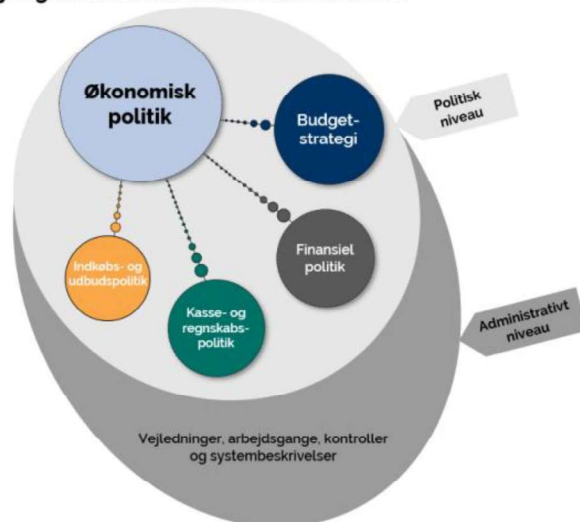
Økonomisk politik

Budget-strategi

Politisk niveau

Finansiel politik

Indkøbs- og udbudspolitik

Kasse- og regnskabs-politik

Administrativt niveau

Vejledninger, arbejdsgange, kontroller og systembeskrivelser